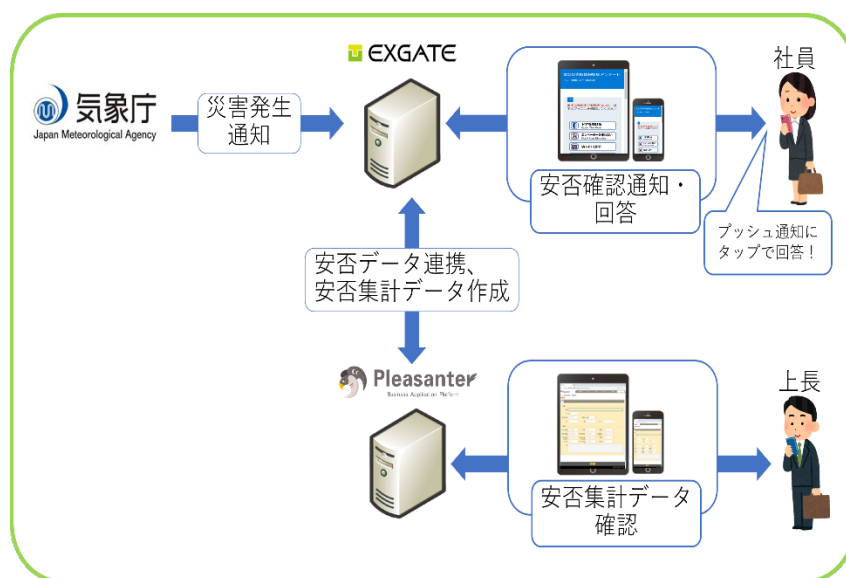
EXGATE

気象庁
Japan Meteorological Agency

災害発生通知

社員

安否確認通知・回答

プッシュ通知にタップで回答！

安否データ連携、安否集計データ作成

Pleasanter
Business Application Platform

上長

安否集計データ確認